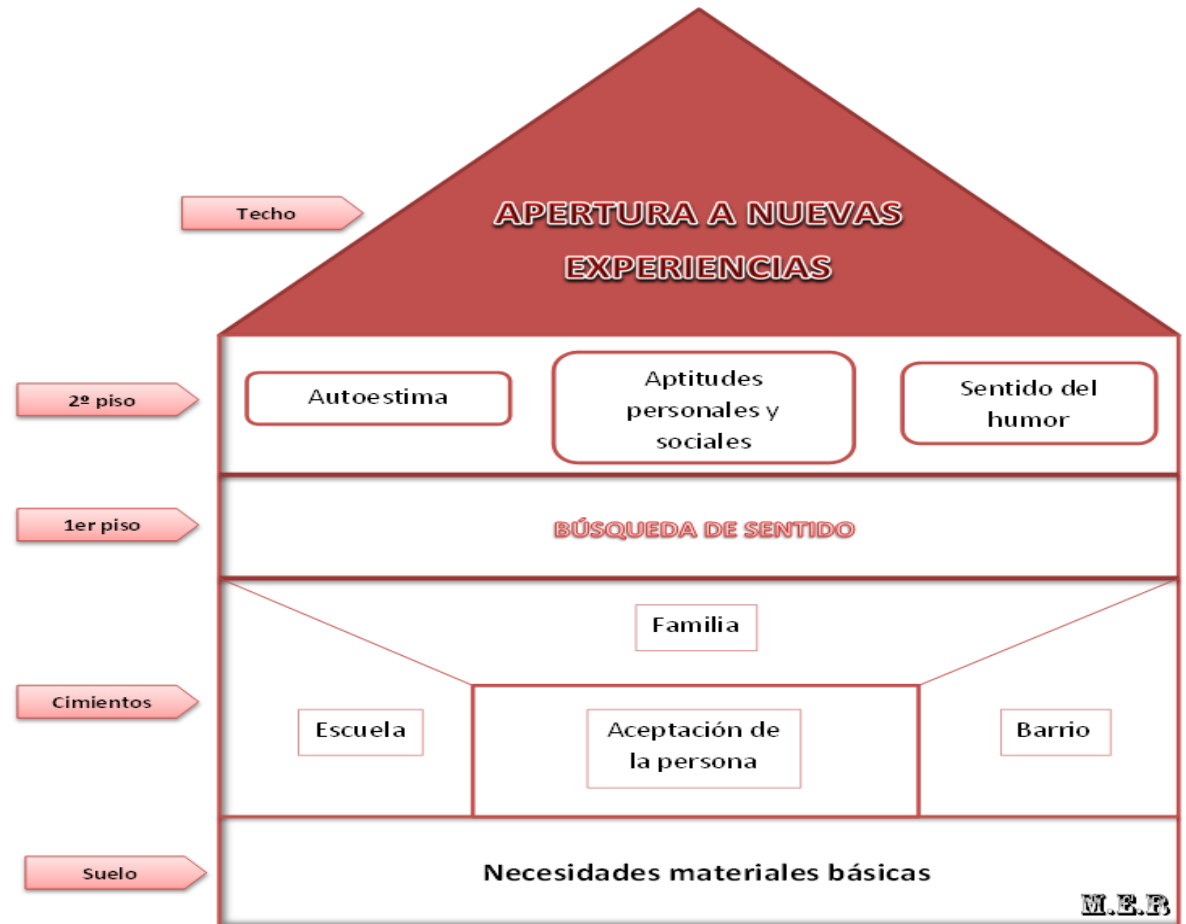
Techo

APERTURA A NUEVAS EXPERIENCIAS

2º piso

Autoestima

Aptitudes personales y sociales

Sentido del humor

1er piso

BÚSQUEDA DE SENTIDO

Cimientos

Familia

Escuela

Aceptación de la persona

Barrio

Suelo

Necesidades materiales básicas

M.E.R